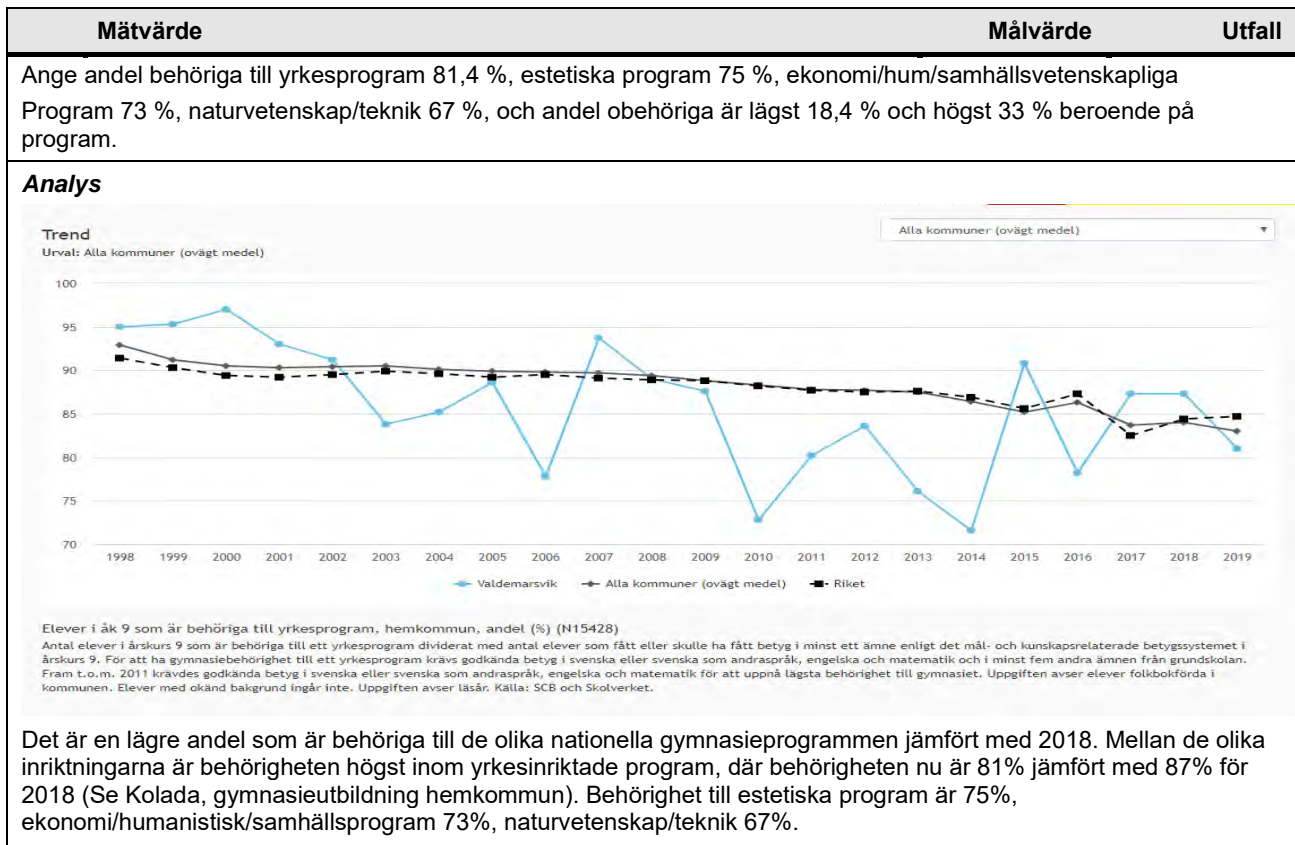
| Mätvärde | Målvärde | Utfall |
|---|---|---|
| Ange andel behöriga till yrkesprogram 81,4 %, estetiska program 75 %, ekonomi/hum/samhällsvetenskapliga Program 73 %, naturvetenskap/teknik 67 %, och andel obehöriga är lägst 18,4 % och högst 33 % beroende på program. | | |

**Analys**

Trend
Urval: Alla kommuner (ovägt medel)

Alla kommuner (ovägt medel)

100
95
90
85
80
75
70

1998 1999 2000 2001 2002 2003 2004 2005 2006 2007 2008 2009 2010 2011 2012 2013 2014 2015 2016 2017 2018 2019

Valdemarsvik — Alla kommuner (ovägt medel) — Riket

Elever i åk 9 som är behöriga till yrkesprogram, hemkommun, andel (%) (N15428)
Antal elever i årskurs 9 som är behöriga till ett yrkesprogram dividerat med antal elever som fått eller skulle ha fått betyg i minst ett ämne enligt det mål- och kunskapsrelaterade betygssystemet i årskurs 9. För att ha gymnasiebehörighet till ett yrkesprogram krävs godkända betyg i svenska eller svenska som andraspråk, engelska och matematik och i minst fem andra ämnen från grundskolan. Fram t.o.m. 2011 krävdes godkända betyg i svenska eller svenska som andraspråk, engelska och matematik för att uppnå lägsta behörighet till gymnasiet. Uppgiften avser elever folkbokförda i kommunen. Elever med okänd bakgrund ingår inte. Uppgiften avser läsår. Källa: SCB och Skolverket.

Det är en lägre andel som är behöriga till de olika nationella gymnasieprogrammen jämfört med 2018. Mellan de olika inriktningarna är behörigheten högst inom yrkesinriktade program, där behörigheten nu är 81% jämfört med 87% för 2018 (Se Kolada, gymnasieutbildning hemkommun). Behörighet till estetiska program är 75%, ekonomi/humanistisk/samhällsprogram 73%, naturvetenskap/teknik 67%.